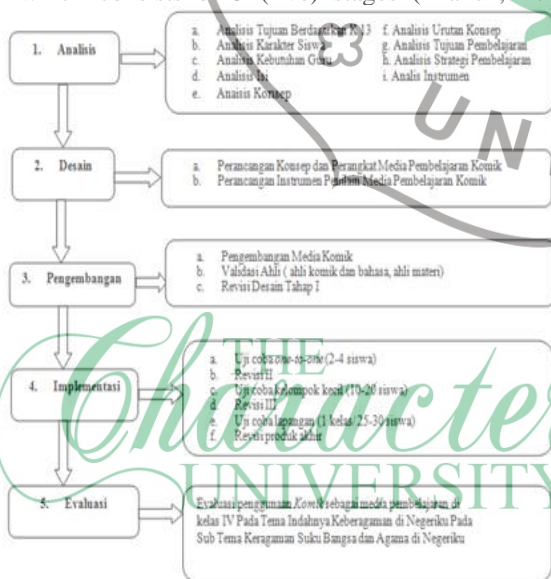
1. Analisis

a. Analisis Tujuan Berdasarkan K13
b. Analisis Karakter Siswa
c. Analisis Kebutuhan Guru
d. Analisis Isi
e. Anaisis Konsep
f. Analisis Urutan Konsep
g. Analisis Tujuan Pembelajaran
h. Analisis Strategi Pembelajaran
i. Analisis Instrumen

2. Desain

a. Perancangan Konsep dan Perangkat Media Pembelajaran Komik
b. Perancangan Instrumen Penilaian Media Pembelajaran Komik

3. Pengembangan

a. Pengembangan Media Komik
b. Validasi Ahli ( ahli komik dan bahasa, ahli materi)
c. Revisi Desain Tahap I

4. Implementasi

a. Uji coba one-to-one (2-4 siswa)
b. Revisi II
c. Uji coba kelompok kecil (10-20 siswa)
d. Revisi III
e. Uji coba lapangan (1 kelas 25-30 siswa)
f. Revisi produk akhir

5. Evaluasi

Evaluasi penggunaan Komik sebagai media pembelajaran di kelas IV Pada Tema Indahnya Keberagaman di Negeriku Pada Sub Tema Keragaman Suku Bangsa dan Agama di Negeriku

THE Character UNIVERSITY